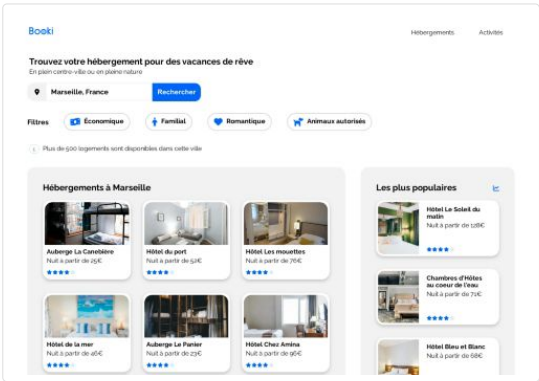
Booki

Hébergements Activités

Trouvez votre hébergement pour des vacances de rêve

En plein centre-ville ou en pleine nature

Marseille, France

Rechercher

Filtres Économique Familial Romantique Animaux autorisés

Plus de 500 logements sont disponibles dans cette ville

Hébergements à Marseille

Auberge La Canebière
Nuit à partir de 25€

Hôtel du port
Nuit à partir de 52€

Hôtel Les mouettes
Nuit à partir de 76€

Hôtel de la mer
Nuit à partir de 46€

Auberge Le Panier
Nuit à partir de 23€

Hôtel Chez Amina
Nuit à partir de 96€

Les plus populaires

Hôtel Le Soleil du matin
Nuit à partir de 128€

Chambres d'Hôtes au coeur de l'eau
Nuit à partir de 71€

Hôtel Bleu et Blanc
Nuit à partir de 68€